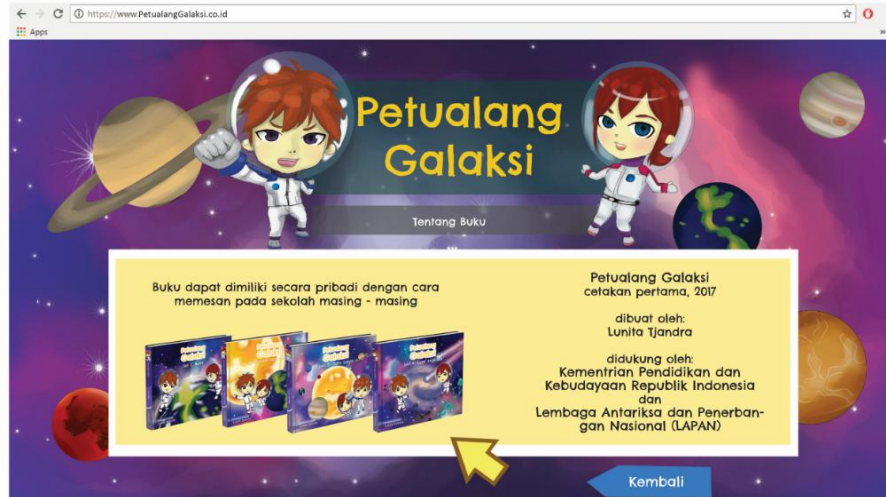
https://www.PetualangGalaksi.co.id

Apps

Petualang Galaksi

Tentang Buku

Buku dapat dimiliki secara pribadi dengan cara memesan pada sekolah masing - masing

Petualang Galaksi
cetakan pertama, 2017

dibuat oleh:
Lunita Tjandra

didukung oleh:
Kementrian Pendidikan dan Kebudayaan Republik Indonesia
dan
Lembaga Antariksa dan Penerbangan Nasional (LAPAN)

Kembali